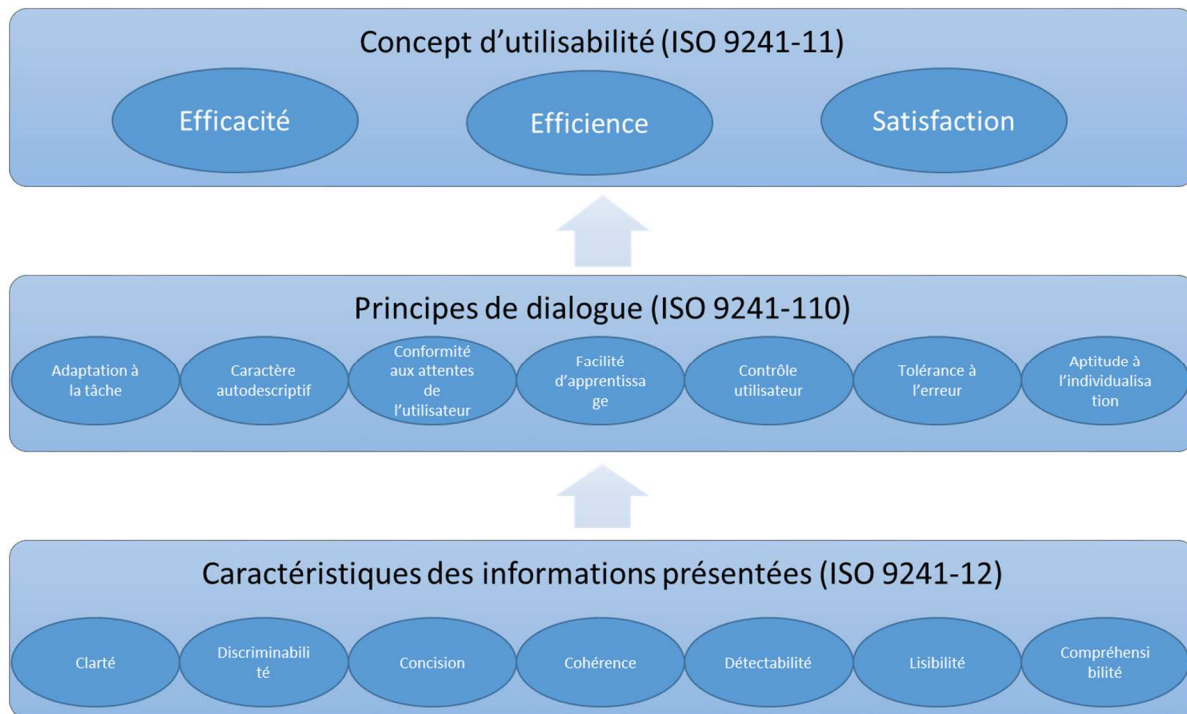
Concept d'utilisabilité (ISO 9241-11)

Efficacité

Efficience

Satisfaction

Principes de dialogue (ISO 9241-110)

Adaptation à la tâche

Caractère autodescriptif

Conformité aux attentes de l'utilisateur

Facilité d'apprentissage

Contrôle utilisateur

Tolérance à l'erreur

Aptitude à l'individualisation

Caractéristiques des informations présentées (ISO 9241-12)

Clarté

Discriminabilité

Concision

Cohérence

Détectabilité

Lisibilité

Compréhensibilité